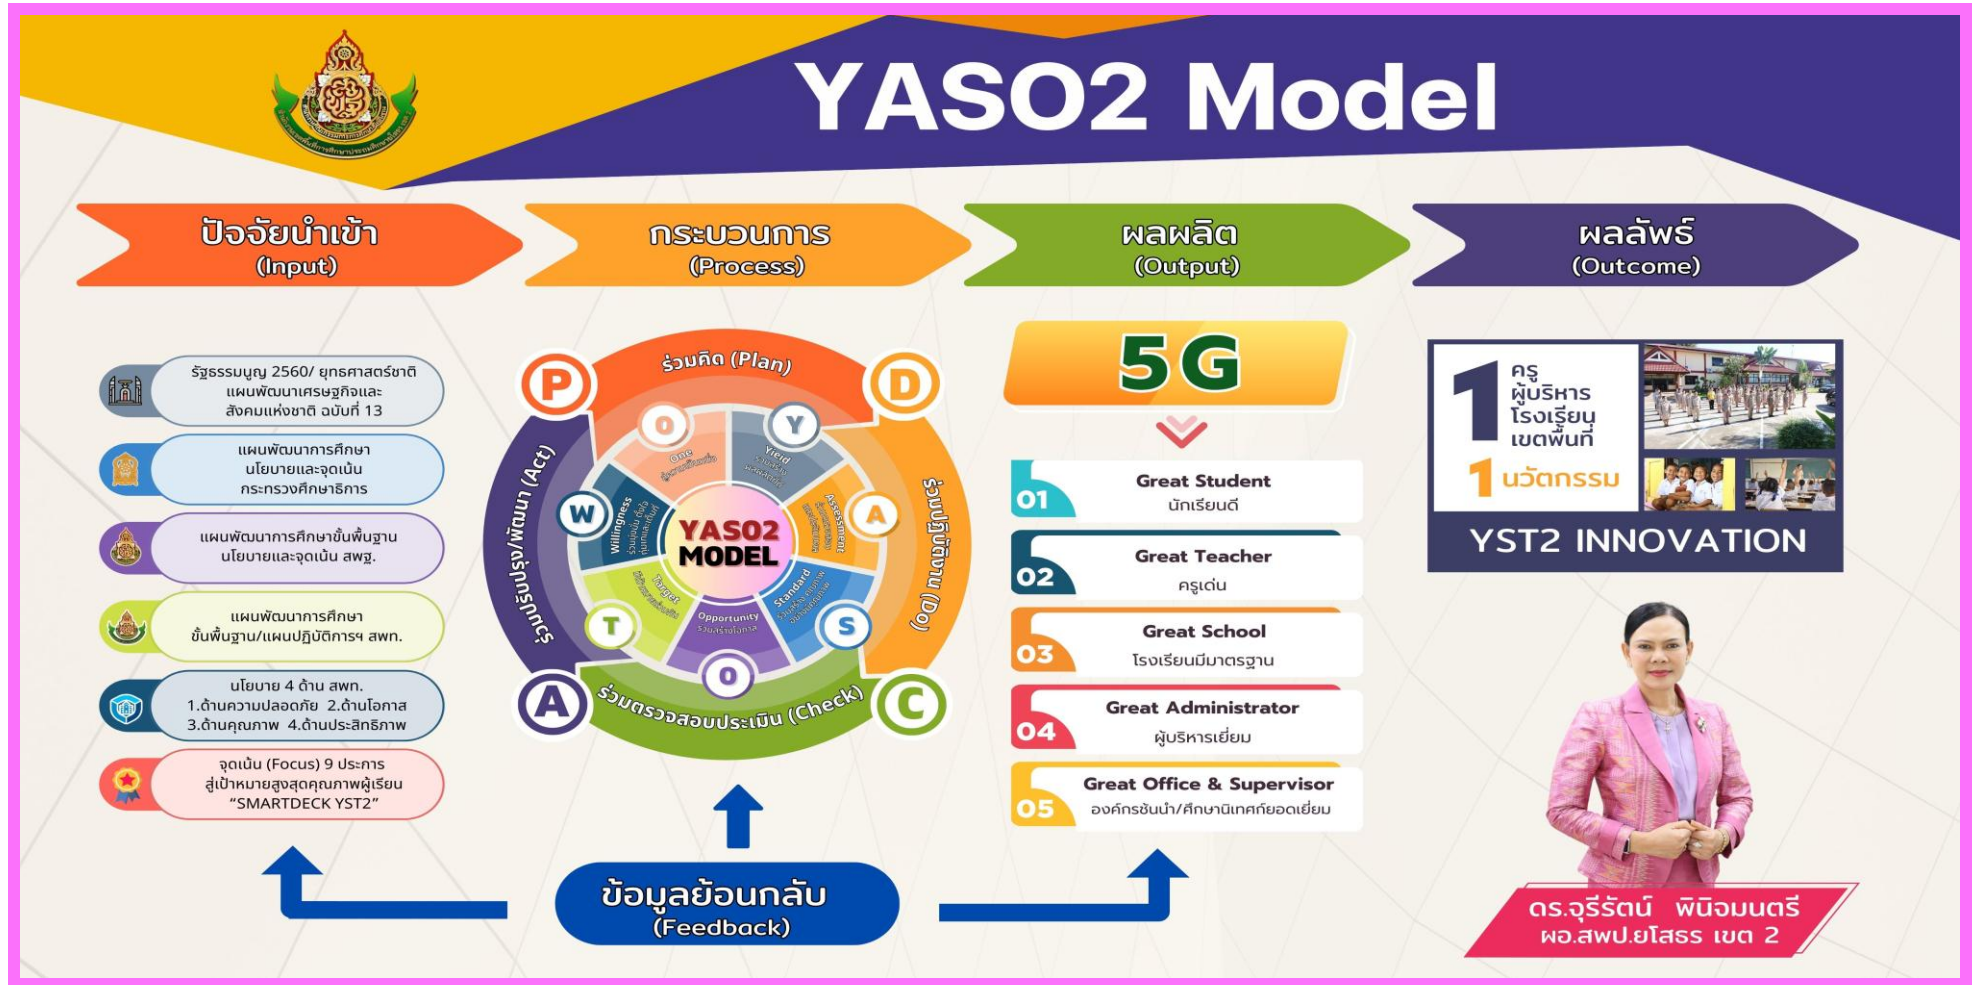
YASO2 Model

ปัจจัยนำเข้า
(Input)

กระบวนการ
(Process)

ผลผลิต
(Output)

ผลลัพธ์
(Outcome)

รัฐธรรมนูญ 2560/ ยุทธศาสตร์ชาติ แผนพัฒนาเศรษฐกิจและสังคมแห่งชาติ ฉบับที่ 13

แผนพัฒนาการศึกษา นโยบายและจุดเน้น กระทรวงศึกษาธิการ

แผนพัฒนาการศึกษาขั้นพื้นฐาน นโยบายและจุดเน้น สพฐ.

แผนพัฒนาการศึกษา ขั้นพื้นฐาน/แผนปฏิบัติการฯ สพท.

นโยบาย 4 ด้าน สพท.
1.ด้านความปลอดภัย 2.ด้านโอกาส
3.ด้านคุณภาพ 4.ด้านประสิทธิภาพ

จุดเน้น (Focus) 9 ประการ สู่เป้าหมายสูงสุดคุณภาพผู้เรียน "SMARTDECK YST2"

ร่วมคิด (Plan)
P
D
ร่วมปฏิบัติงาน (Do)
C
ร่วมตรวจสอบประเมิน (Check)
A
ร่วมปรับปรุง/พัฒนา (Act)
O
One
Y
Yield
A
Assessment
S
Standard
O
Opportunity
T
Target
W
Willingness
YASO2
MODEL

5G

01 Great Student
นักเรียนดี

02 Great Teacher
ครูเด่น

03 Great School
โรงเรียนมีมาตรฐาน

04 Great Administrator
ผู้บริหารเยี่ยม

05 Great Office & Supervisor
องค์กรชั้นนำ/ศึกษานิเทศก์ยอดเยี่ยม

1 ครู
ผู้บริหาร
โรงเรียน
เขตพื้นที่
1 นวัตกรรม
YST2 INNOVATION

ข้อมูลย้อนกลับ
(Feedback)

ดร.จุรีรัตน์ พินิจมนตรี
ผอ.สพป.ยโสธร เขต 2